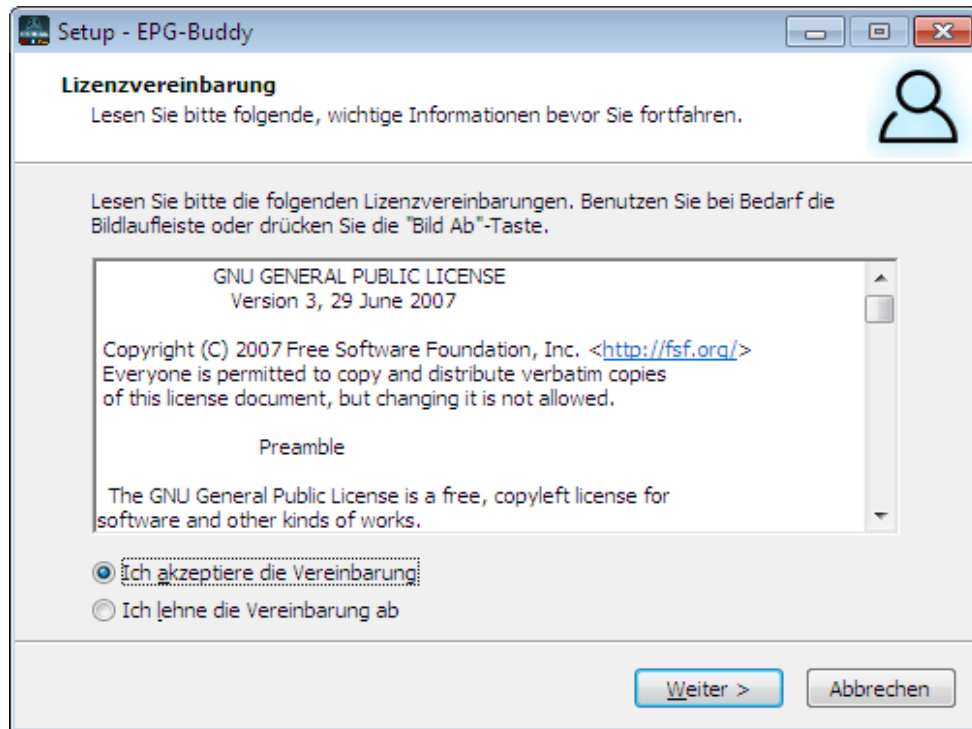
Setup - EPG-Buddy

Lizenzvereinbarung
Lesen Sie bitte folgende, wichtige Informationen bevor Sie fortfahren.

Lesen Sie bitte die folgenden Lizenzvereinbarungen. Benutzen Sie bei Bedarf die Bildlaufleiste oder drücken Sie die "Bild Ab"-Taste.

GNU GENERAL PUBLIC LICENSE
Version 3, 29 June 2007

Copyright (C) 2007 Free Software Foundation, Inc. <http://fsf.org/>
Everyone is permitted to copy and distribute verbatim copies of this license document, but changing it is not allowed.

Preamble

The GNU General Public License is a free, copyleft license for software and other kinds of works.

Ich akzeptiere die Vereinbarung
Ich lehne die Vereinbarung ab

Weiter >
Abbrechen